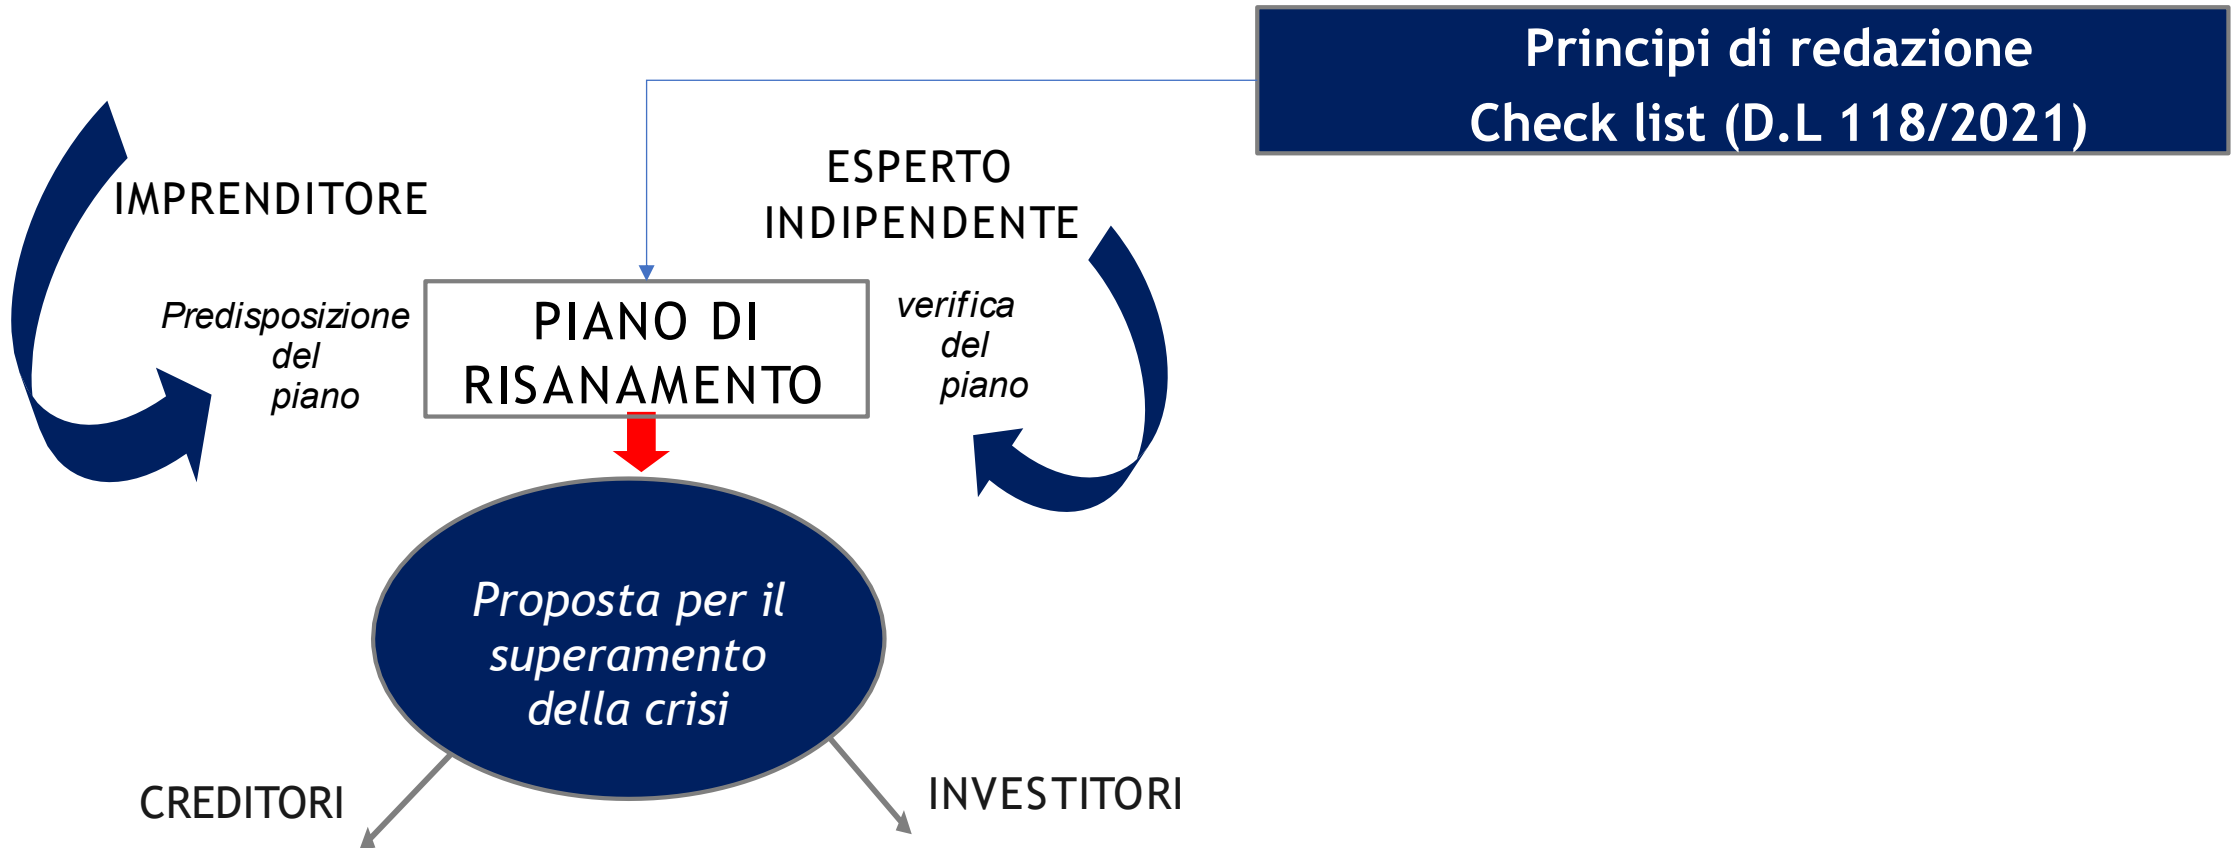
Principi di redazione
Check list (D.L 118/2021)

IMPRENDITORE

ESPERTO INDIPENDENTE

Predisposizione del piano

PIANO DI RISANAMENTO

verifica del piano

Proposta per il superamento della crisi

CREDITORI

INVESTITORI